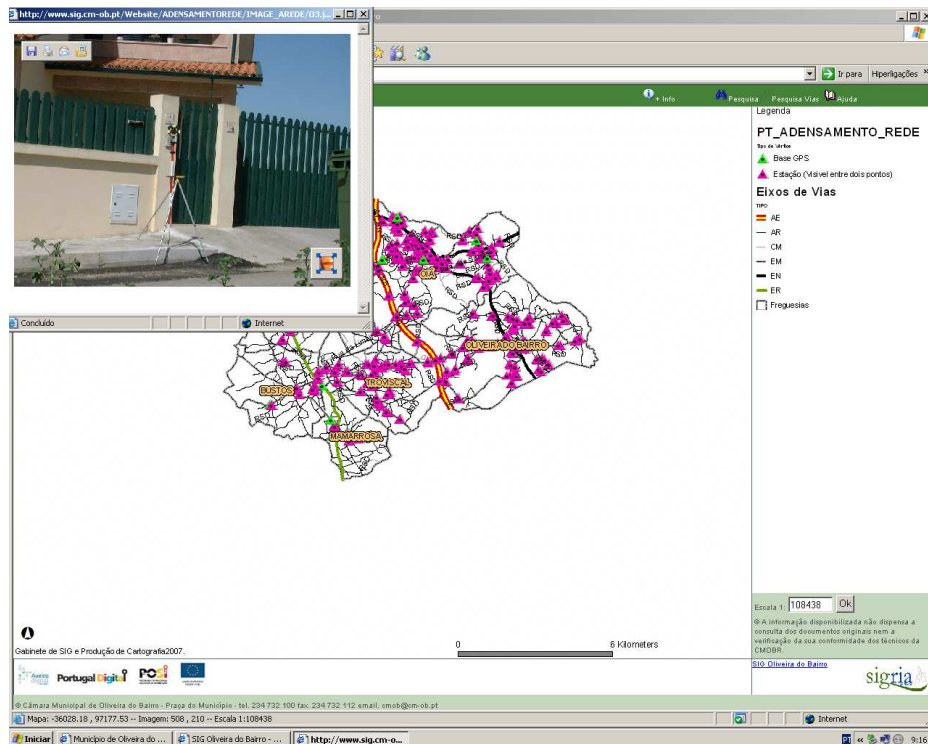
http://www.sig.cm-ob.pt/Website/ADENSAMENTOREDE/IMAGE_AREDE/03.j...

Concluído

Internet

Ir para Hiperligações

Info Pesquisa Pesquisa Vias Ajuda

Legenda

PT_ADENSAMENTO_REDE

Tipo de Vértice

Base GPS

Estação (Visível entre dois pontos)

Eixos de Vias

TIPO

AE

AR

CM

EM

EN

ER

Freguesias

OIÃ

OLIVEIRA DO BAIRRO

TROVISCAL

BUSTOS

MAMARROSA

Gabinete de SIG e Produção de Cartografia2007

0

6 Kilometers

Escala 1: 108438 Ok

© A informação disponibilizada não dispensa a consulta dos documentos originais nem a verificação da sua conformidade dos técnicos da CMOBR.

SIG Oliveira do Bairro

sigria

Portugal Digital

© Câmara Municipal de Oliveira do Bairro - Praça do Município - tel. 234 732 100 fax. 234 732 112 email. cmob@cm-ob.pt

Mapa: -36028.18 , 97177.53 -- Imagem: 508 , 210 -- Escala 1:108438

Internet

Iniciar | Município de Oliveira do ... | SIG Oliveira do Bairro - ... | http://www.sig.cm-o...

PT 9:16